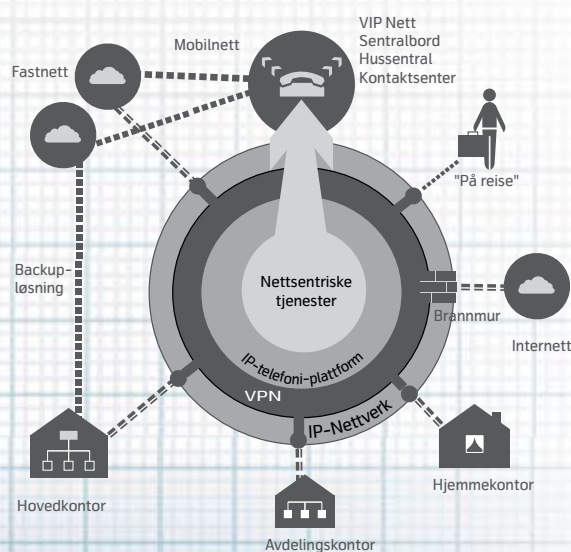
Mobilnett

VIP Nett
Sentralbord
Hussentral
Kontaktsenter

Fastnett

"På reise"

Backup-løsning

Nettsentriske tjenester

Brannmur

Internett

IP-telefoni-plattform

VPN

IP-Nettverk

Hovedkontor

Hjemmekontor

Avdelingskontor